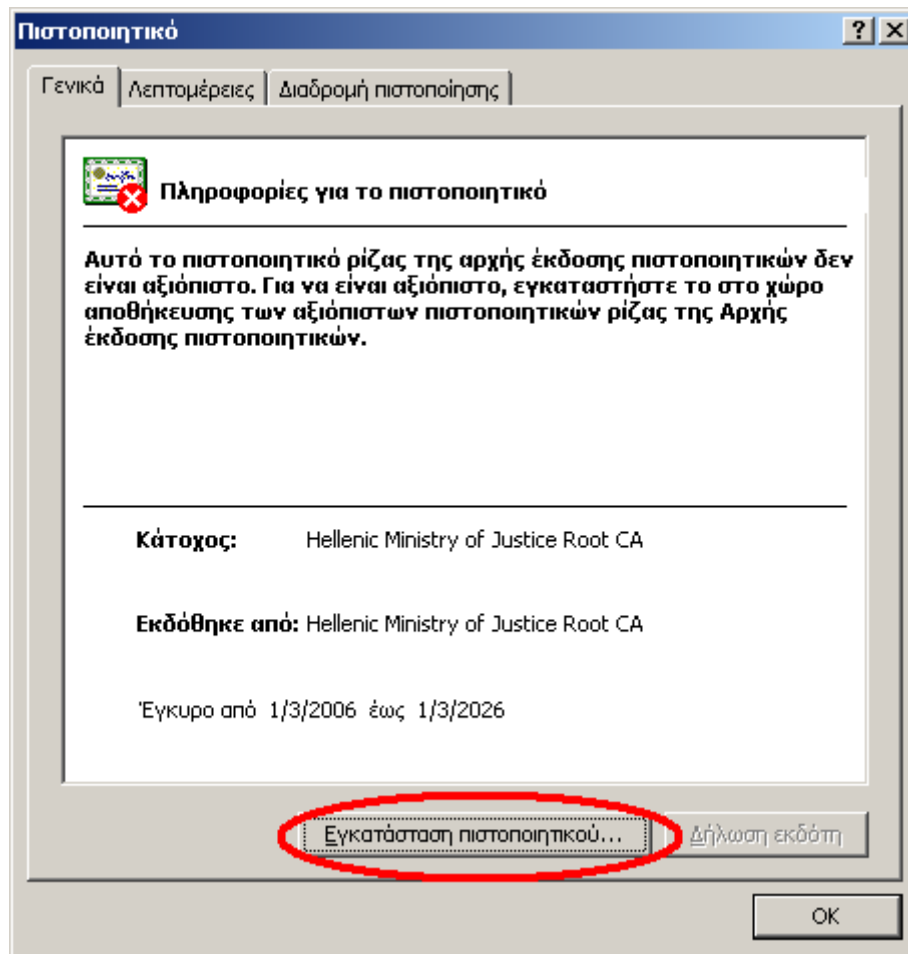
Πιστοποιητικό

?
X

Γενικά | Λεπτομέρειες | Διαδρομή πιστοποίησης

Πληροφορίες για το πιστοποιητικό

Αυτό το πιστοποιητικό ρίζας της αρχής έκδοσης πιστοποιητικών δεν είναι αξιόπιστο. Για να είναι αξιόπιστο, εγκαταστήστε το στο χώρο αποθήκευσης των αξιόπιστων πιστοποιητικών ρίζας της Αρχής έκδοσης πιστοποιητικών.

Κάτοχος: Hellenic Ministry of Justice Root CA

Εκδόθηκε από: Hellenic Ministry of Justice Root CA

Έγκυρο από 1/3/2006 έως 1/3/2026

Εγκατάσταση πιστοποιητικού...

Δήλωση εκδότη

OK